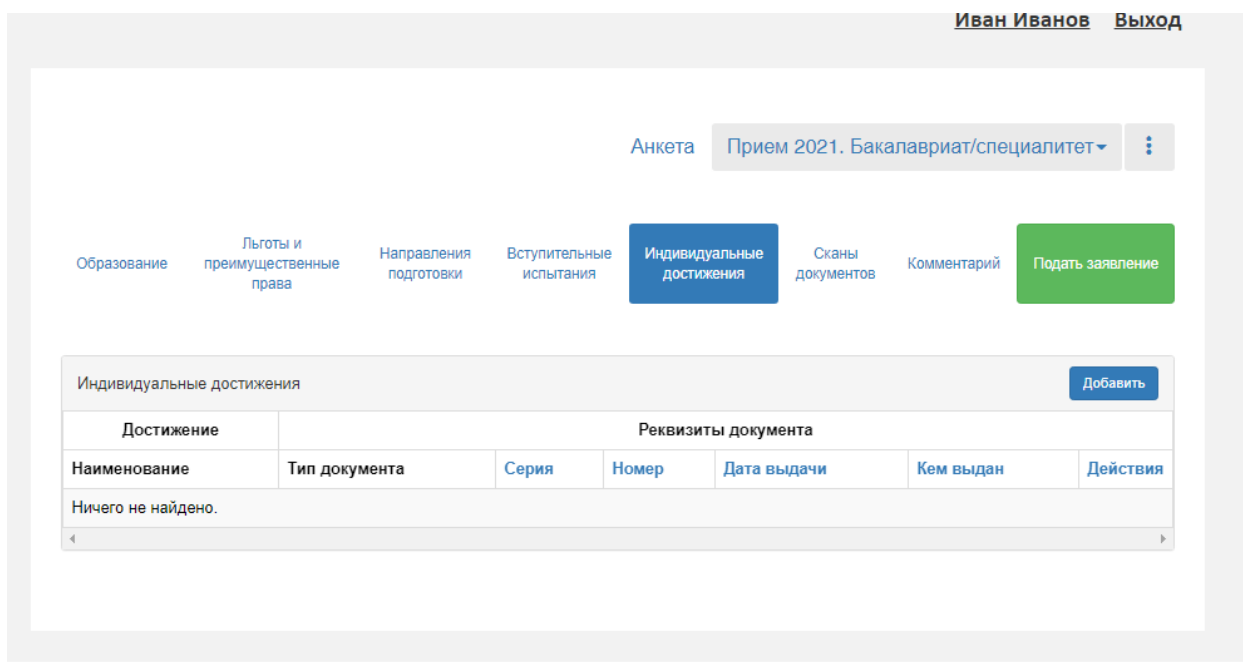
Иван Иванов Выход

Анкета Прием 2021. Бакалавриат/специалитет

Образование
Льготы и преимущественные права
Направления подготовки
Вступительные испытания
Индивидуальные достижения
Сканы документов
Комментарий
Подать заявление

Индивидуальные достижения
Добавить

| Достижение | Реквизиты документа | | | | | |
|---|---|---|---|---|---|---|
| Наименование | Тип документа | Серия | Номер | Дата выдачи | Кем выдан | Действия |
| Ничего не найдено. | | | | | | |